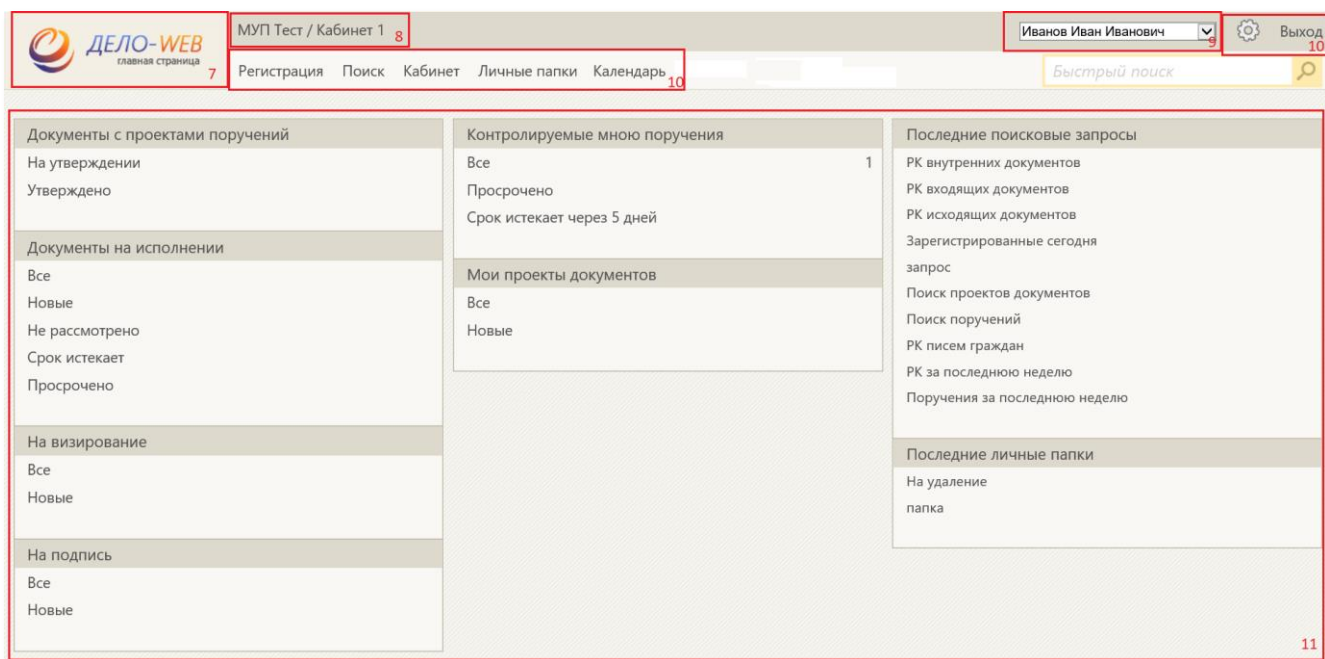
ДЕЛО-WEB
главная страница
7

МУП Тест / Кабинет 1 8

Иванов Иван Иванович 9

Выход 10

Регистрация Поиск Кабинет Личные папки Календарь 10

Быстрый поиск

Документы с проектами поручений
На утверждении
Утверждено

Документы на исполнении
Все
Новые
Не рассмотрено
Срок истекает
Просрочено

На визирование
Все
Новые

На подпись
Все
Новые

Контролируемые мною поручения
Все 1
Просрочено
Срок истекает через 5 дней

Мои проекты документов
Все
Новые

Последние поисковые запросы
РК внутренних документов
РК входящих документов
РК исходящих документов
Зарегистрированные сегодня
запрос
Поиск проектов документов
Поиск поручений
РК писем граждан
РК за последнюю неделю
Поручения за последнюю неделю

Последние личные папки
На удаление
папка

11